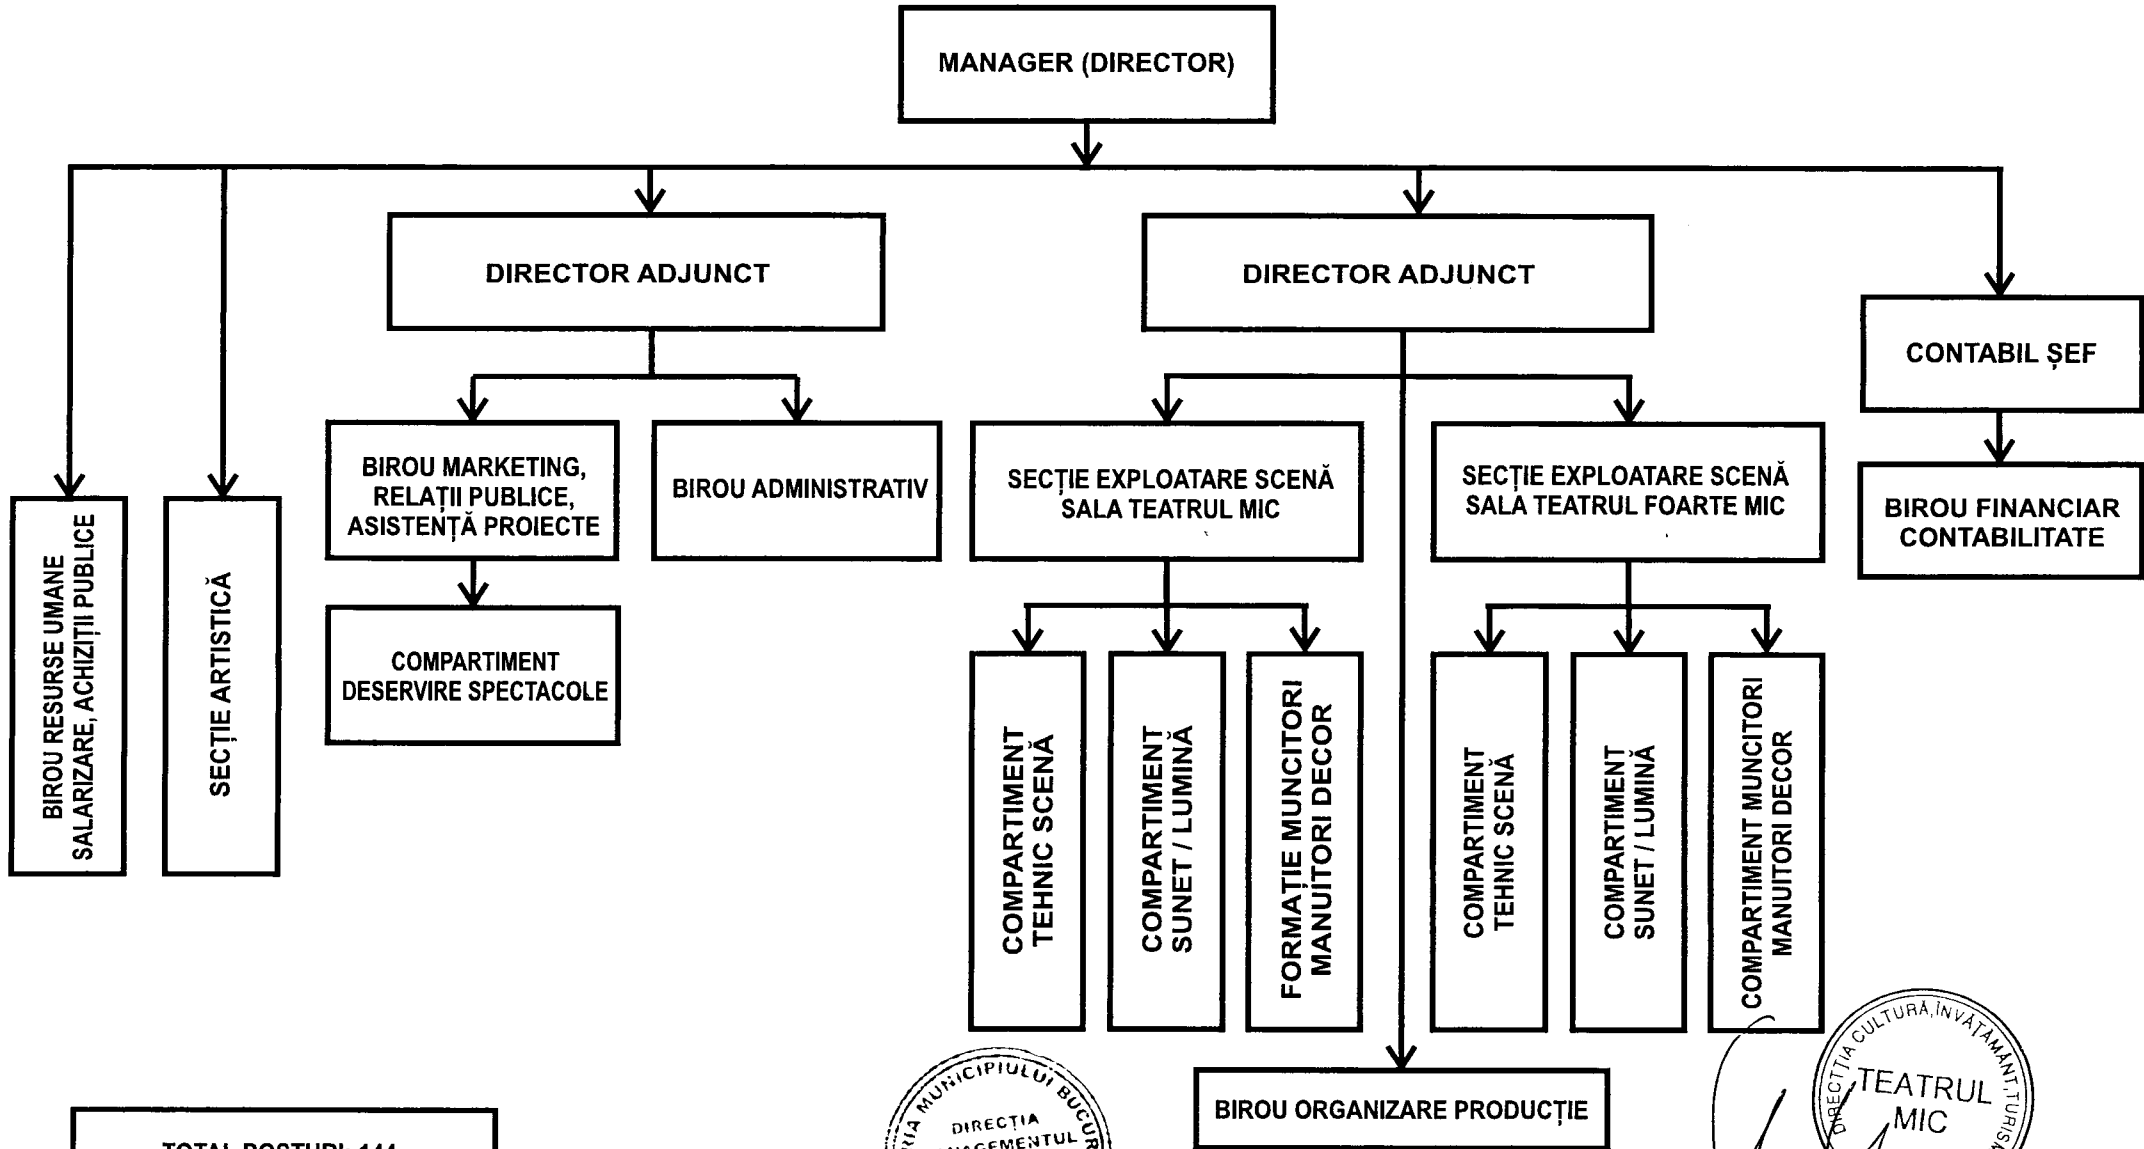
MANAGER (DIRECTOR)

DIRECTOR ADJUNCT

DIRECTOR ADJUNCT

CONTABIL ȘEF

BIROU RESURSE UMANE SALARIZARE, ACHIZIȚII PUBLICE

SECȚIE ARTISTICĂ

BIROU MARKETING, RELAȚII PUBLICE, ASISTENȚĂ PROIECTE

BIROU ADMINISTRATIV

SECȚIE EXPLOATARE SCENĂ SALA TEATRUL MIC

SECȚIE EXPLOATARE SCENĂ SALA TEATRUL FOARTE MIC

BIROU FINANCIAR CONTABILITATE

COMPARTIMENT DESERVIRE SPECTACOLE

COMPARTIMENT TEHNIC SCENĂ

COMPARTIMENT SUNET / LUMINĂ

FORMAȚIE MUNCITORI MANUITORI DECOR

COMPARTIMENT TEHNIC SCENĂ

COMPARTIMENT SUNET / LUMINĂ

COMPARTIMENT MUNCITORI MANUITORI DECOR

BIROU ORGANIZARE PRODUCȚIE

TOTAL POSTURI: 144

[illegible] MUNICIPIULUI BUCU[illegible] DIRECȚIA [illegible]AGEMENTUL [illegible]

DIRECȚIA CULTURĂ, ÎNVĂȚĂMÂNT, TURIS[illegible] TEATRUL MIC